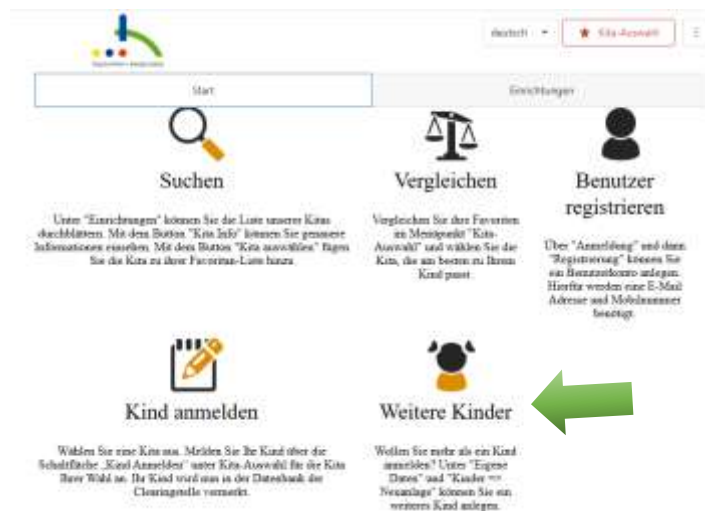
deutsch

Kita-Auswahl

Start

Einrichtungen

Suchen

Unter "Einrichtungen" können Sie die Liste unserer Kitas durchblättern. Mit dem Button "Kita Info" können Sie genauere Informationen einsehen. Mit dem Button "Kita auswählen" fügen Sie die Kita zu ihrer Favoriten-Liste hinzu.

Vergleichen

Vergleichen Sie ihre Favoriten im Menüpunkt "Kita-Auswahl" und wählen Sie die Kita, die am besten zu Ihrem Kind passt.

Benutzer registrieren

Über "Anmeldung" und dann "Registrierung" können Sie ein Benutzerkonto anlegen. Hierfür werden eine E-Mail Adresse und Mobilnummer benötigt.

Kind anmelden

Wählen Sie eine Kita aus. Melden Sie Ihr Kind über die Schaltfläche „Kind Anmelden" unter Kita-Auswahl für die Kita Ihrer Wahl an. Ihr Kind wird nun in der Datenbank der Clearingstelle vermerkt.

Weitere Kinder

Wollen Sie mehr als ein Kind anmelden? Unter "Eigene Daten" und "Kinder => Neuanlage" können Sie ein weiteres Kind anlegen.